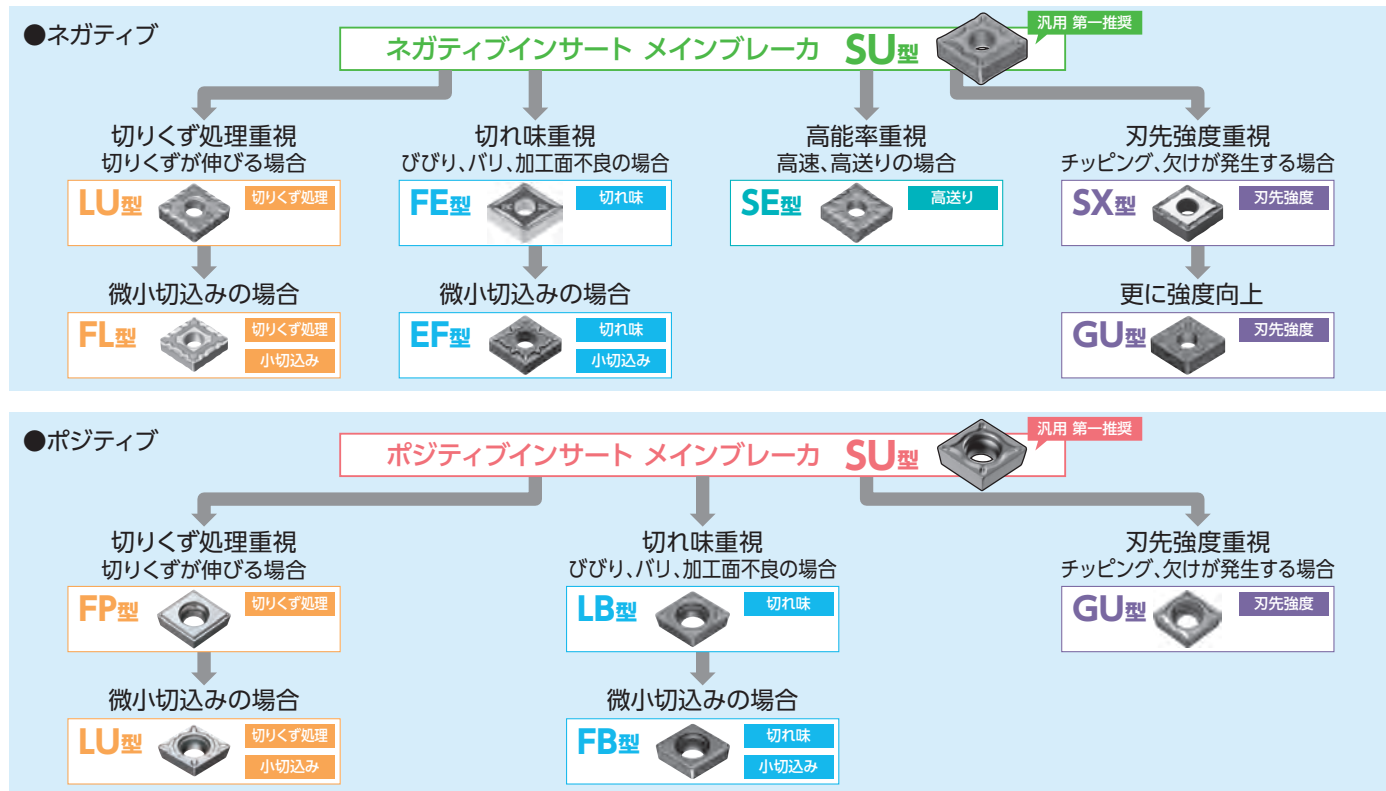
●ネガティブ

ネガティブインサート メインブレーカ SU型 汎用 第一推奨

切りくず処理重視
切りくずが伸びる場合

LU型 切りくず処理

微小切込みの場合

FL型 切りくず処理 小切込み

切れ味重視
びびり、バリ、加工面不良の場合

FE型 切れ味

微小切込みの場合

EF型 切れ味 小切込み

高能率重視
高速、高送りの場合

SE型 高送り

刃先強度重視
チッピング、欠けが発生する場合

SX型 刃先強度

更に強度向上

GU型 刃先強度

●ポジティブ

ポジティブインサート メインブレーカ SU型 汎用 第一推奨

切りくず処理重視
切りくずが伸びる場合

FP型 切りくず処理

微小切込みの場合

LU型 切りくず処理 小切込み

切れ味重視
びびり、バリ、加工面不良の場合

LB型 切れ味

微小切込みの場合

FB型 切れ味 小切込み

刃先強度重視
チッピング、欠けが発生する場合

GU型 刃先強度